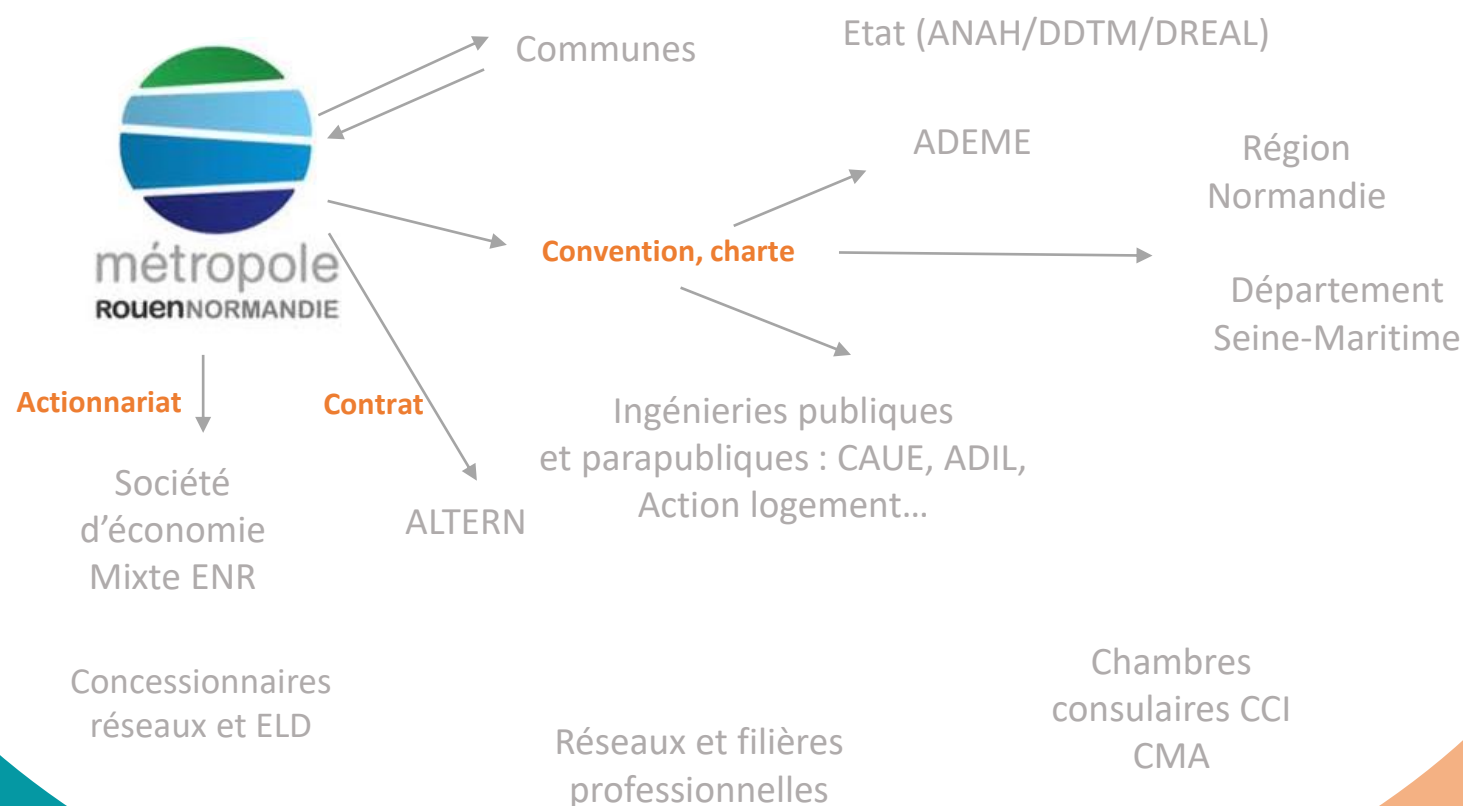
métropole
ROUENNORMANDIE

Communes

Etat (ANAH/DDTM/DREAL)

ADEME

Région Normandie

Convention, charte

Département Seine-Maritime

Actionnariat

Contrat

Ingénieries publiques et parapubliques : CAUE, ADIL, Action logement…

Société d'économie Mixte ENR

ALTERN

Concessionnaires réseaux et ELD

Chambres consulaires CCI CMA

Réseaux et filières professionnelles